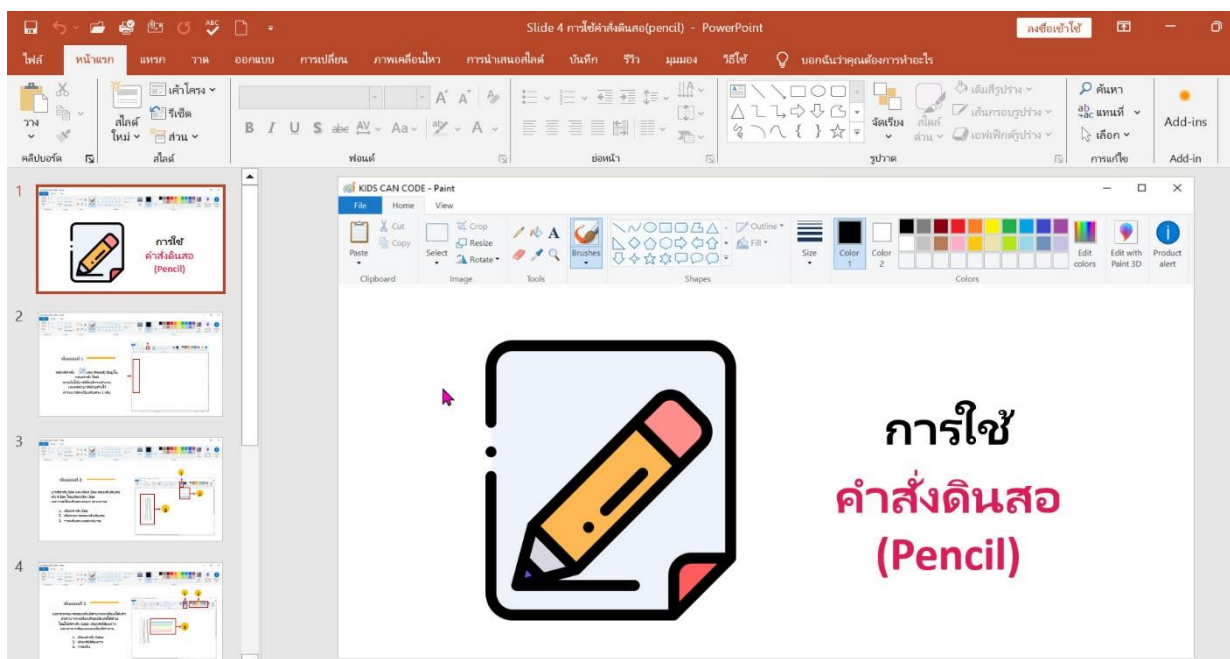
Slide 4 การใช้คำสั่งดินสอ(pencil) - PowerPoint
ลงชื่อเข้าใช้

ไฟล์ หน้าแรก แทรก วาด ออกแบบ การเปลี่ยน ภาพเคลื่อนไหว การนำเสนอสไลด์ บันทึก รีวิว มุมมอง วิธีใช้ บอกฉันว่าคุณต้องการทำอะไร

วาง คลิปบอร์ด สไลด์ใหม่ เค้าโครง รีเซ็ต ส่วน สไลด์ ฟอนต์ ย่อหน้า จัดเรียง สไตล์ด่วน เติมสีรูปร่าง เค้นกรอบรูปร่าง เอฟเฟ็กต์รูปร่าง รูปวาด ค้นหา แทนที่ เลือก การแก้ไข Add-ins Add-in

1
การใช้
คำสั่งดินสอ
(Pencil)

2

3

4

KIDS CAN CODE - Paint
File Home View
Paste Cut Copy Clipboard Select Crop Resize Rotate Image Tools Brushes Shapes Outline Fill Size Color 1 Color 2 Colors Edit colors Edit with Paint 3D Product alert

การใช้
คำสั่งดินสอ
(Pencil)